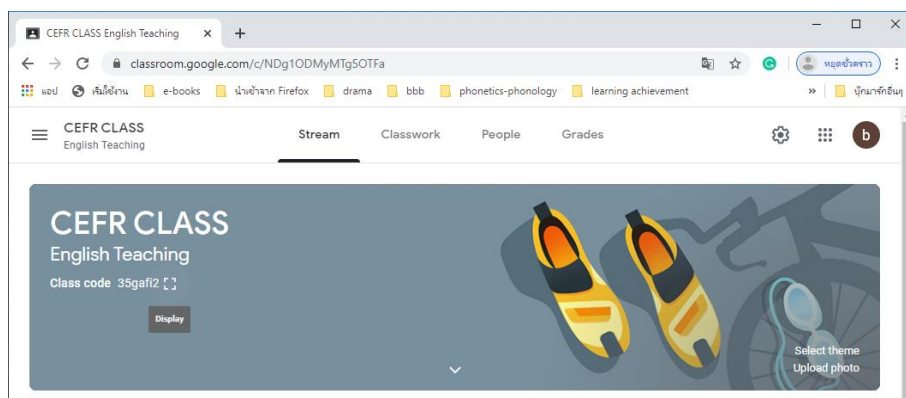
CEFR CLASS English Teaching ×
+
classroom.google.com/c/NDg1ODMyMTg5OTFa
หยุดชั่วคราว
แอป เริ่มใช้งาน e-books นำเข้าจาก Firefox drama bbb phonetics-phonology learning achievement
»
บุ๊กมาร์กอื่นๆ

CEFR CLASS
English Teaching
Stream
Classwork
People
Grades
b

CEFR CLASS
English Teaching
Class code 35gafi2
Display
Select theme
Upload photo